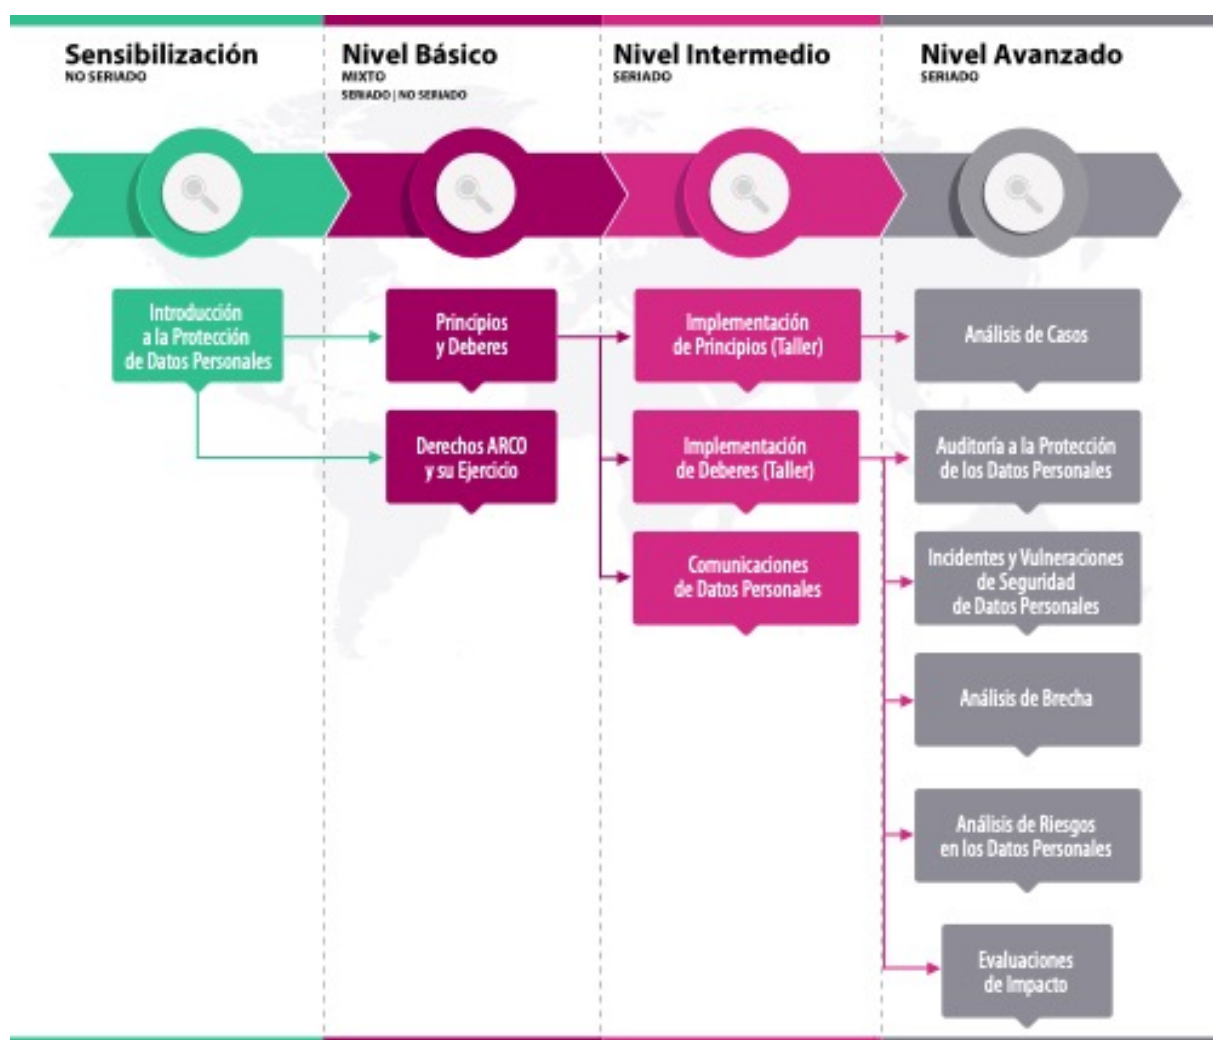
Sensibilización
NO SERIADO

Nivel Básico
MIXTO
SERIADO | NO SERIADO

Nivel Intermedio
SERIADO

Nivel Avanzado
SERIADO

Introducción a la Protección de Datos Personales

Principios y Deberes

Derechos ARCO y su Ejercicio

Implementación de Principios (Taller)

Implementación de Deberes (Taller)

Comunicaciones de Datos Personales

Análisis de Casos

Auditoría a la Protección de los Datos Personales

Incidentes y Vulneraciones de Seguridad de Datos Personales

Análisis de Brecha

Análisis de Riesgos en los Datos Personales

Evaluaciones de Impacto